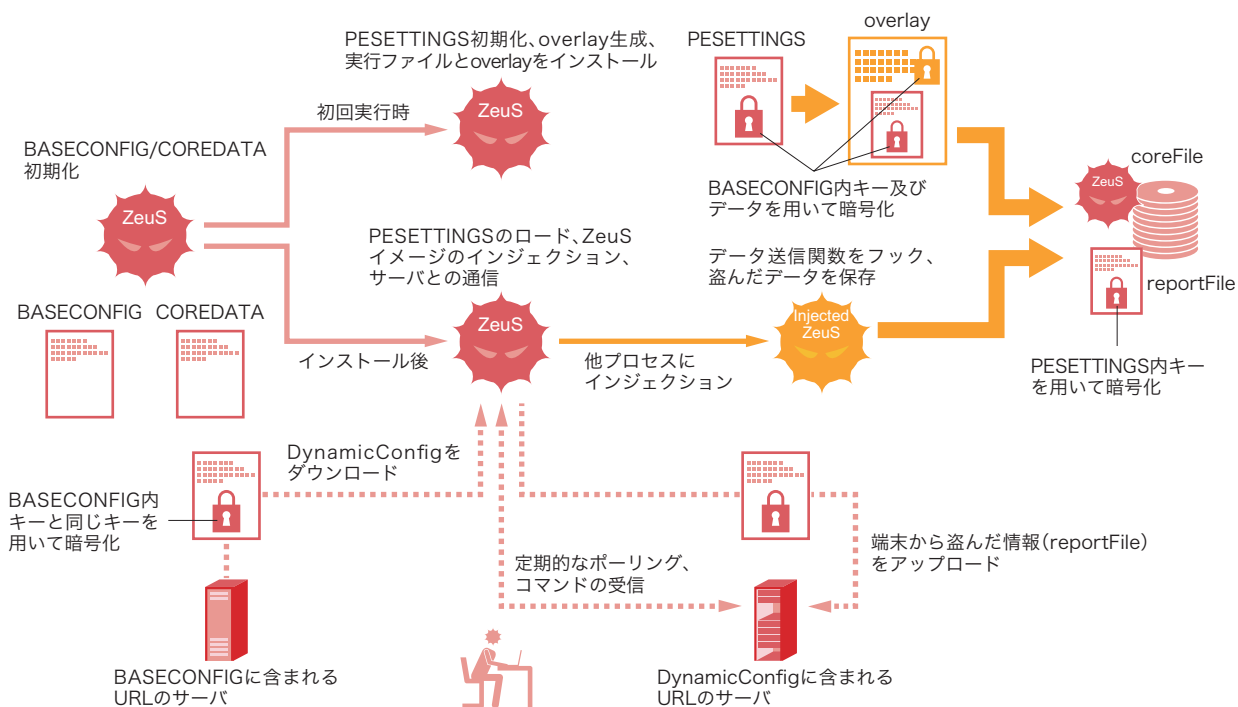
PESETTINGS初期化、overlay生成、
実行ファイルとoverlayをインストール

PESETTINGS

overlay

初回実行時

ZeuS

BASECONFIG/COREDATA
初期化

ZeuS

BASECONFIG内キー及び
データを用いて暗号化

ZeuS

coreFile

PESETTINGSのロード、ZeuS
イメージのインジェクション、
サーバとの通信

データ送信関数をフック、
盗んだデータを保存

reportFile

BASECONFIG　COREDATA

ZeuS

Injected
ZeuS

インストール後

他プロセスに
インジェクション

PESETTINGS内キー
を用いて暗号化

DynamicConfigを
ダウンロード

BASECONFIG内
キーと同じキーを
用いて暗号化

端末から盗んだ情報(reportFile)
をアップロード

定期的なポーリング、
コマンドの受信

BASECONFIGに含まれる
URLのサーバ

DynamicConfigに含まれる
URLのサーバ